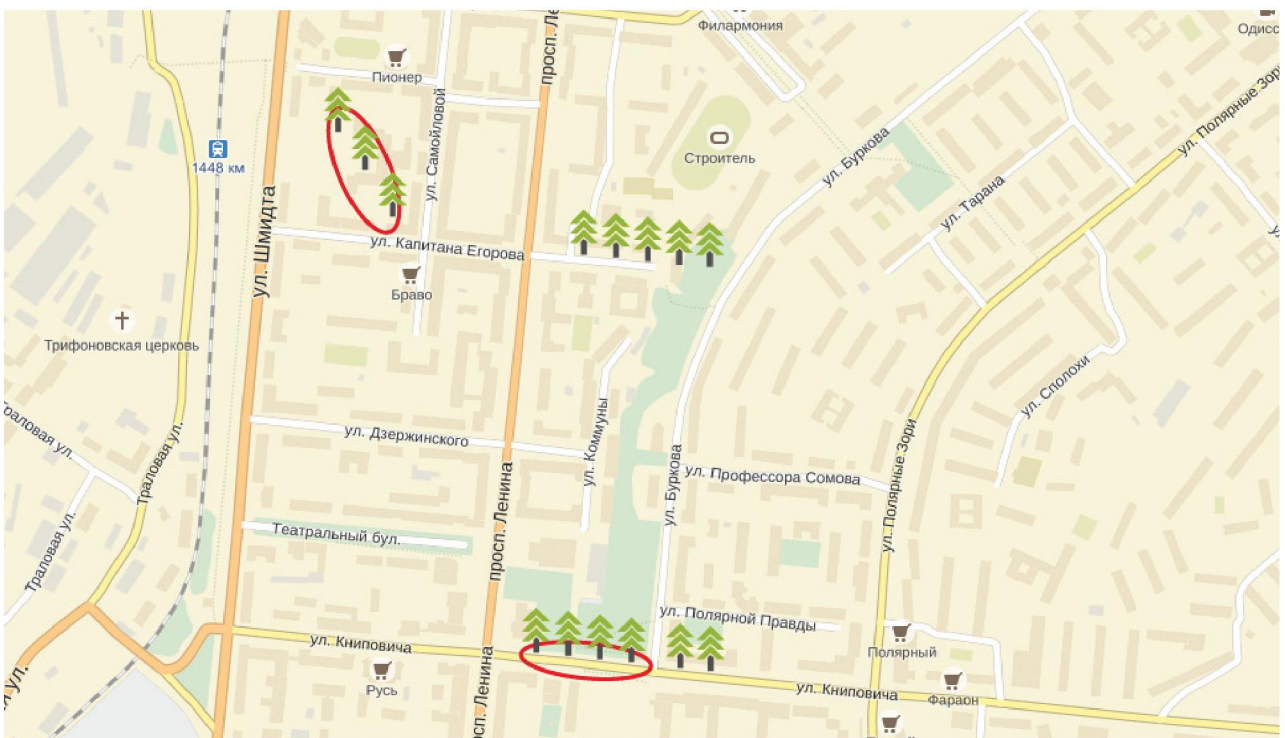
Филармония
Одисс
Пионер
просп. Ле
ул. Самойловой
ул. Полярные Зори
Строитель
ул. Буркова
1448 км
ул. Шмидта
ул. Тарана
ул. Капитана Егорова
Браво
Трифоновская церковь
ул. Сполохи
Траловая ул.
Траловая ул.
ул. Дзержинского
ул. Коммуны
ул. Буркова
ул. Профессора Сомова
ул. Полярные Зори
Траловая ул.
Театральный бул.
просп. Ленина
ул. Полярной Правды
ул. Книповича
Полярный
Русь
ул. Книповича
Фараон
ул.